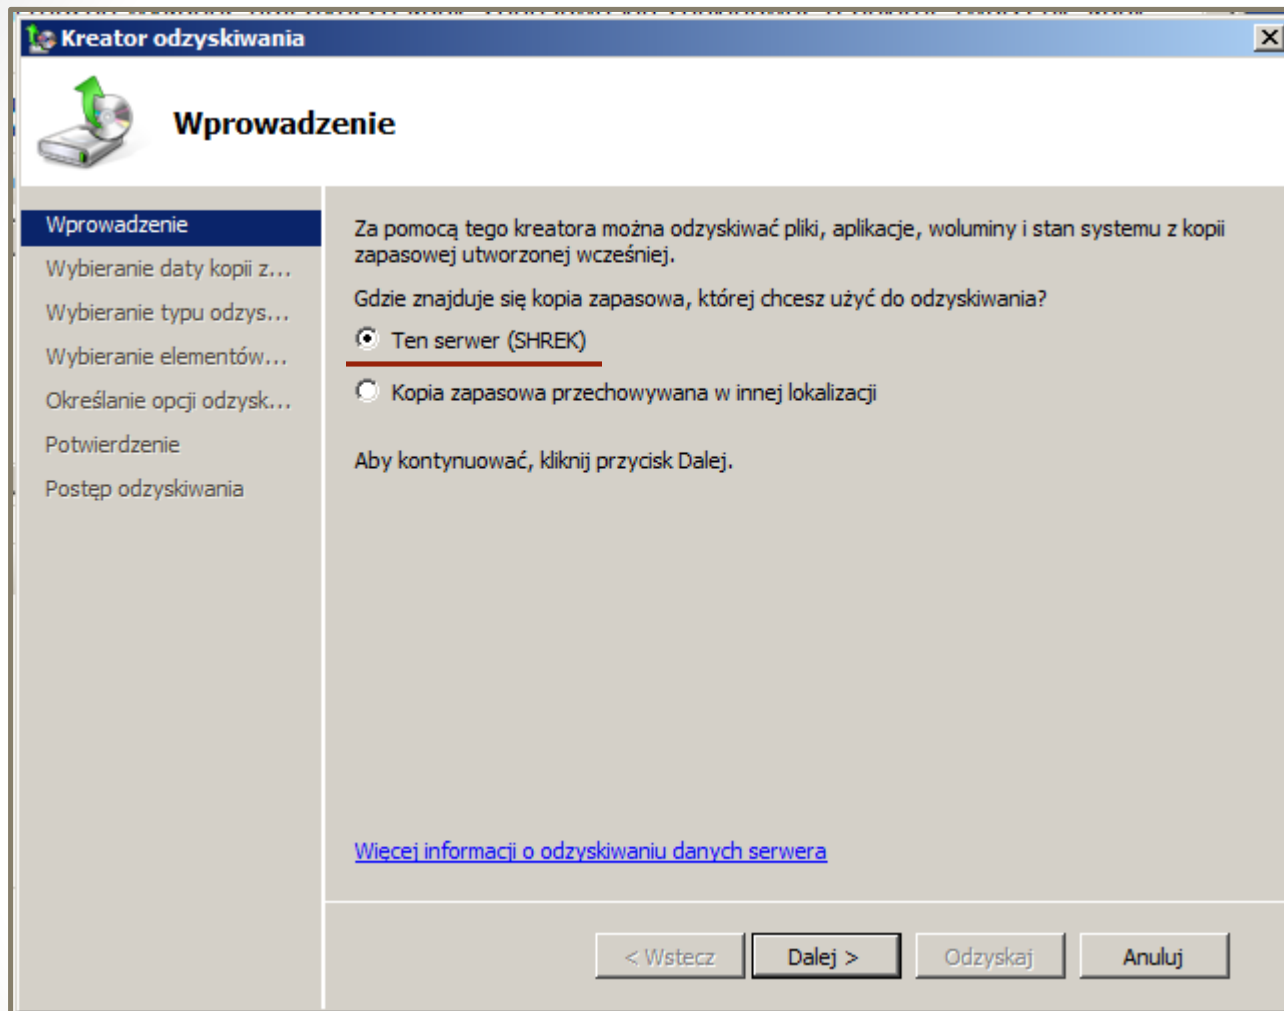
Kreator odzyskiwania

Wprowadzenie

Wprowadzenie
Wybieranie daty kopii z...
Wybieranie typu odzys...
Wybieranie elementów...
Określanie opcji odzysk...
Potwierdzenie
Postęp odzyskiwania

Za pomocą tego kreatora można odzyskiwać pliki, aplikacje, woluminy i stan systemu z kopii zapasowej utworzonej wcześniej.

Gdzie znajduje się kopia zapasowa, której chcesz użyć do odzyskiwania?

Ten serwer (SHREK)

Kopia zapasowa przechowywana w innej lokalizacji

Aby kontynuować, kliknij przycisk Dalej.

Więcej informacji o odzyskiwaniu danych serwera

< Wstecz | Dalej > | Odzyskaj | Anuluj